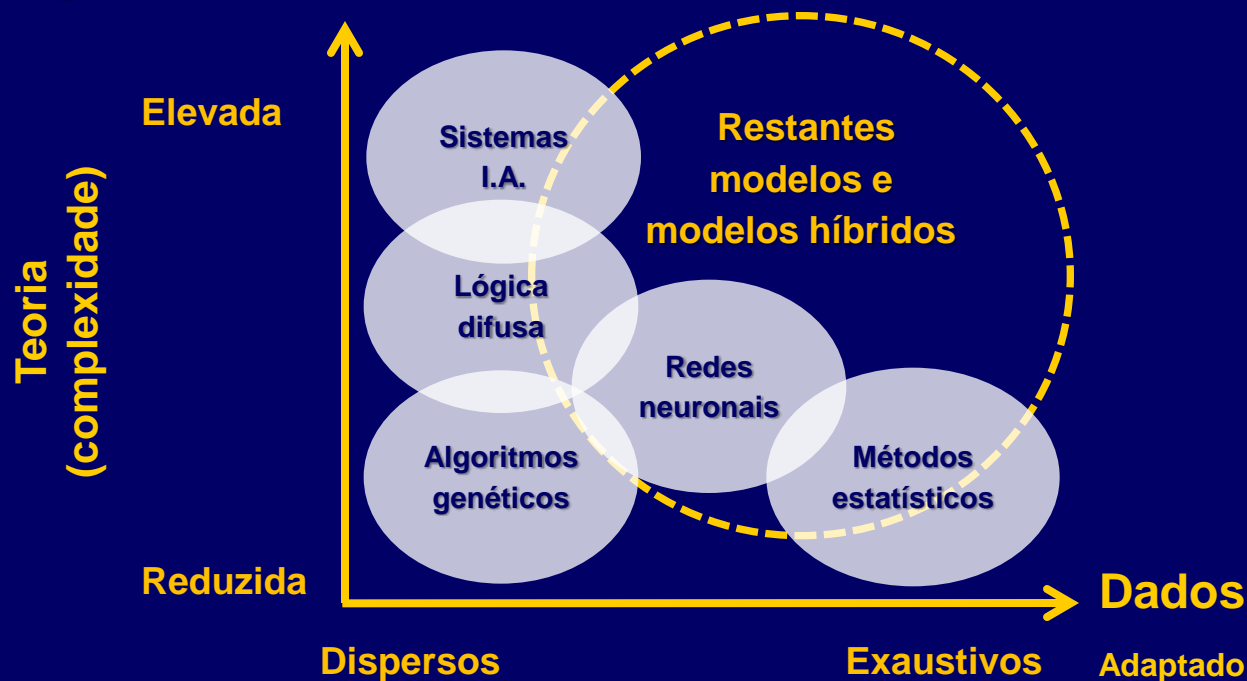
Teoria (complexidade)

Elevada

Reduzida

Sistemas I.A.

Lógica difusa

Algoritmos genéticos

Redes neuronais

Métodos estatísticos

Restantes modelos e modelos híbridos

Dados

Dispersos

Exaustivos

Adaptado